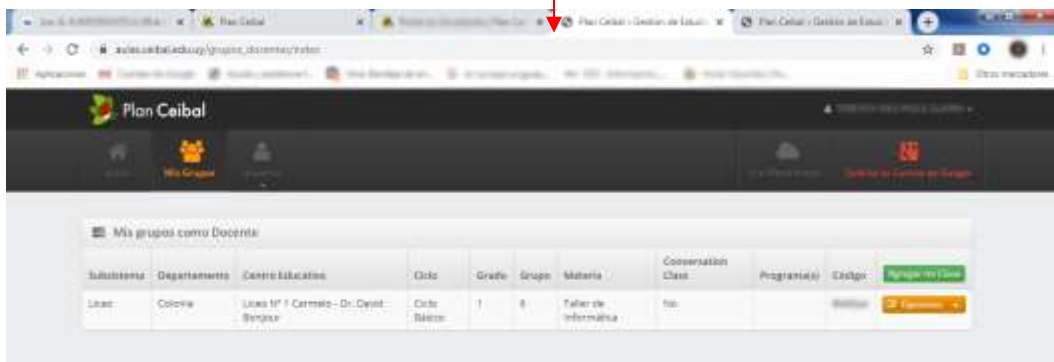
Plan Ceibal × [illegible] × Plan Ceibal - Gestion de Educ × Plan Ceibal - Gestion de Educ ×

aulas.ceibal.edu.uy/grupos_docentes/index

Aplicaciones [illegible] Otros marcadores

Plan Ceibal

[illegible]

Mis Grupos

Mis grupos como Docente

| Subsistema | Departamento | Centro Educativo | Ciclo | Grado | Grupo | Materia | Conversation Class | Programa(s) | Código | Agregar mi Clase |
|---|---|---|---|---|---|---|---|---|---|---|
| Liceo | Colonia | Liceo Nº 1 Carmelo - Dr. David Bonjour | Ciclo Básico | 1 | 8 | Taller de Informática | No | | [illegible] | Opciones |